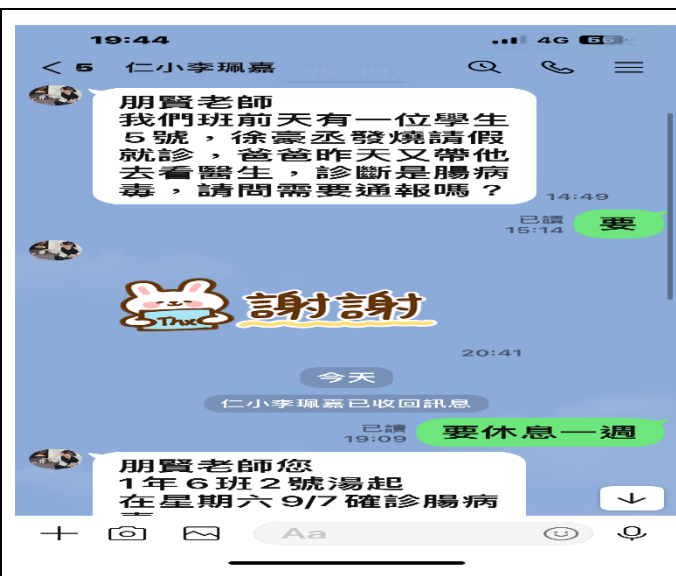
19:44
4G 66
< 5 仁小李珮嘉

朋賢老師
我們班前天有一位學生5號，徐豪丞發燒請假就診，爸爸昨天又帶他去看醫生，診斷是腸病毒，請問需要通報嗎？
14:49

已讀 15:14
要

Thx
謝謝
20:41

今天
仁小李珮嘉已收回訊息

已讀 19:09
要休息一週

朋賢老師您
1年6班2號湯起
在星期六 9/7 確診腸病
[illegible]

Aa